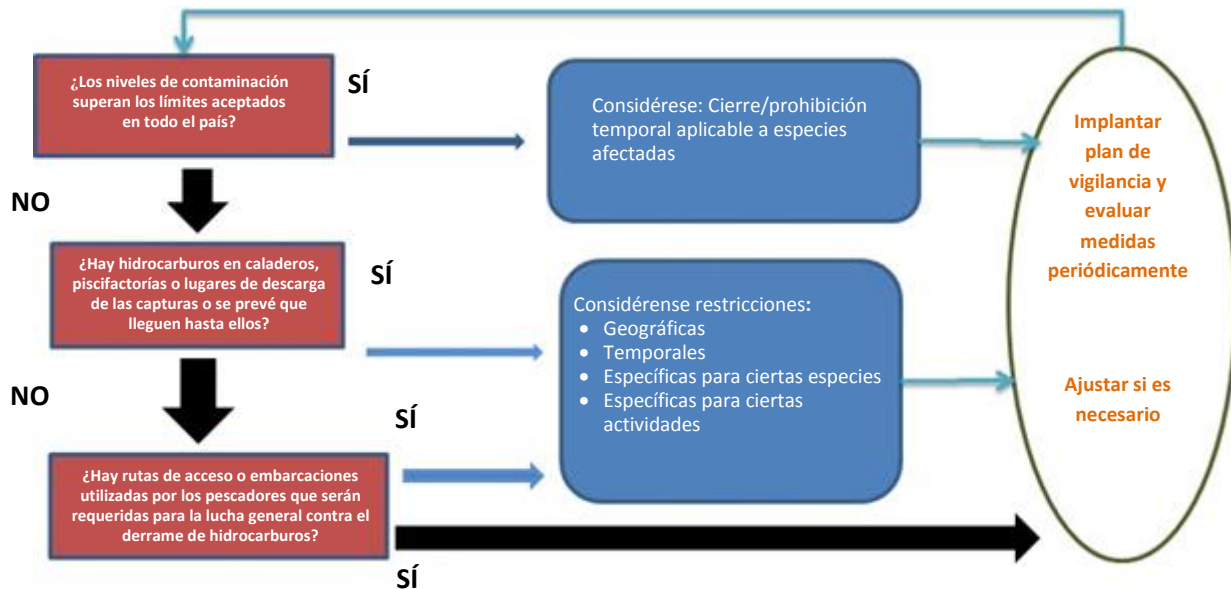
¿Los niveles de contaminación superan los límites aceptados en todo el país?

SÍ

Considérese: Cierre/prohibición temporal aplicable a especies afectadas

NO

¿Hay hidrocarburos en caladeros, piscifactorías o lugares de descarga de las capturas o se prevé que lleguen hasta ellos?

SÍ

Considérense restricciones:
- Geográficas
- Temporales
- Específicas para ciertas especies
- Específicas para ciertas actividades

NO

SÍ

¿Hay rutas de acceso o embarcaciones utilizadas por los pescadores que serán requeridas para la lucha general contra el derrame de hidrocarburos?

SÍ

Implantar plan de vigilancia y evaluar medidas periódicamente

Ajustar si es necesario